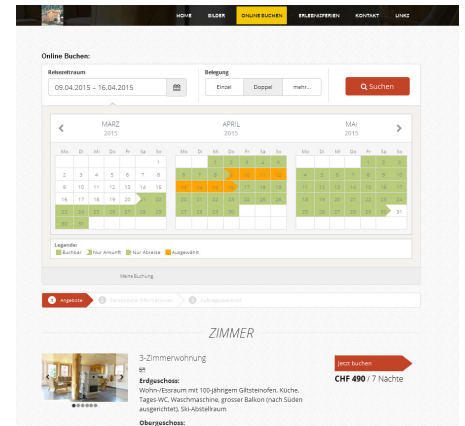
HOME BILDER ONLINE BUCHEN ERLEBNISFERIEN KONTAKT LINKS

Online Buchen:

Reisezeitraum
09.04.2015 – 16.04.2015

Belegung
Einzel Doppel mehr...

Suchen

MÄRZ 2015

| Mo | Di | Mi | Do | Fr | Sa | So |
|---|---|---|---|---|---|---|
| | | | | | | 1 |
| 2 | 3 | 4 | 5 | 6 | 7 | 8 |
| 9 | 10 | 11 | 12 | 13 | 14 | 15 |
| 16 | 17 | 18 | 19 | 20 | 21 | 22 |
| 23 | 24 | 25 | 26 | 27 | 28 | 29 |
| 30 | 31 | | | | | |

APRIL 2015

| Mo | Di | Mi | Do | Fr | Sa | So |
|---|---|---|---|---|---|---|
| | | 1 | 2 | 3 | 4 | 5 |
| 6 | 7 | 8 | 9 | 10 | 11 | 12 |
| 13 | 14 | 15 | 16 | 17 | 18 | 19 |
| 20 | 21 | 22 | 23 | 24 | 25 | 26 |
| 27 | 28 | 29 | 30 | | | |

MAI 2015

| Mo | Di | Mi | Do | Fr | Sa | So |
|---|---|---|---|---|---|---|
| | | | | 1 | 2 | 3 |
| 4 | 5 | 6 | 7 | 8 | 9 | 10 |
| 11 | 12 | 13 | 14 | 15 | 16 | 17 |
| 18 | 19 | 20 | 21 | 22 | 23 | 24 |
| 25 | 26 | 27 | 28 | 29 | 30 | 31 |

Legende:
Buchbar Nur Anreise Nur Abreise Ausgewählt

Meine Buchung

1 Angebote 2 Persönliche Informationen 3 Zahlungsauswahl

ZIMMER

3-Zimmerwohnung

Erdgeschoss:
Wohn-/Essraum mit 100-jährigem Giltsteinofen, Küche, Tages-WC, Waschmaschine, grosser Balkon (nach Süden ausgerichtet), Ski-Abstellraum

Obergeschoss:

Jetzt buchen
CHF 490 / 7 Nächte